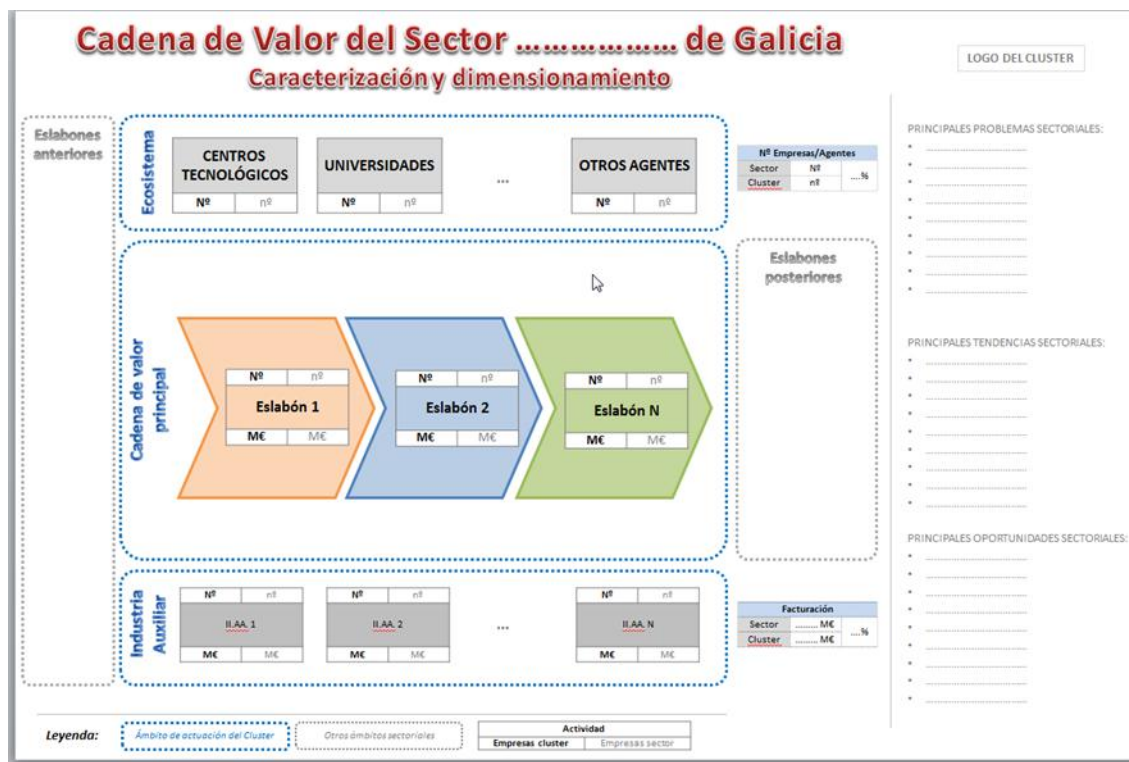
Cadena de Valor del Sector …………….. de Galicia
Caracterización y dimensionamiento

LOGO DEL CLUSTER

Eslabones anteriores

Ecosistema

CENTROS TECNOLÓGICOS
| Nº | nº |

UNIVERSIDADES
| Nº | nº |

…

OTROS AGENTES
| Nº | nº |

| Nº Empresas/Agentes | | |
|---|---|---|
| Sector | Nº | ….% |
| Cluster | nº | |

Eslabones posteriores

Cadena de valor principal

| Nº | nº |
|---|---|
| Eslabón 1 | |
| M€ | M€ |

| Nº | nº |
|---|---|
| Eslabón 2 | |
| M€ | M€ |

| Nº | nº |
|---|---|
| Eslabón N | |
| M€ | M€ |

Industria Auxiliar

| Nº | nº |
|---|---|
| II.AA. 1 | |
| M€ | M€ |

| Nº | nº |
|---|---|
| II.AA. 2 | |
| M€ | M€ |

…

| Nº | nº |
|---|---|
| II.AA. N | |
| M€ | M€ |

| Facturación | | |
|---|---|---|
| Sector | ……. M€ | ….% |
| Cluster | ……. M€ | |

PRINCIPALES PROBLEMAS SECTORIALES:
• ……………………………
• ……………………………
• ……………………………
• ……………………………
• ……………………………
• ……………………………
• ……………………………
• ……………………………

PRINCIPALES TENDENCIAS SECTORIALES:
• ……………………………
• ……………………………
• ……………………………
• ……………………………
• ……………………………
• ……………………………
• ……………………………
• ……………………………

PRINCIPALES OPORTUNIDADES SECTORIALES:
• ……………………………
• ……………………………
• ……………………………
• ……………………………
• ……………………………
• ……………………………
• ……………………………
• ……………………………

Leyenda: Ámbito de actuación del Cluster | Otros ámbitos sectoriales

| Actividad | |
|---|---|
| Empresas cluster | Empresas sector |